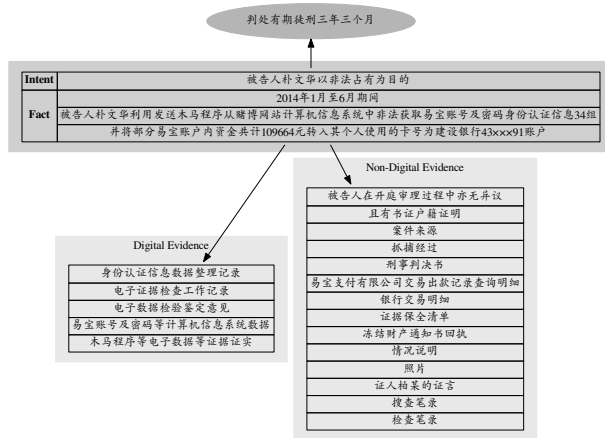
判处有期徒刑三年三个月

| Intent | 被告人朴文华以非法占有为目的 |
|---|---|
| Fact | 2014年1月至6月期间 |
| | 被告人朴文华利用发送木马程序从赌博网站计算机信息系统中非法获取易宝账号及密码身份认证信息34组 |
| | 并将部分易宝账户内资金共计109664元转入其个人使用的卡号为建设银行43×××91账户 |

Digital Evidence

身份认证信息数据整理记录
电子证据检查工作记录
电子数据检验鉴定意见
易宝账号及密码等计算机信息系统数据
木马程序等电子数据等证据证实

Non-Digital Evidence

被告人在开庭审理过程中亦无异议
且有书证户籍证明
案件来源
抓捕经过
刑事判决书
易宝支付有限公司交易出款记录查询明细
银行交易明细
证据保全清单
冻结财产通知书回执
情况说明
照片
证人柏某的证言
搜查笔录
检查笔录